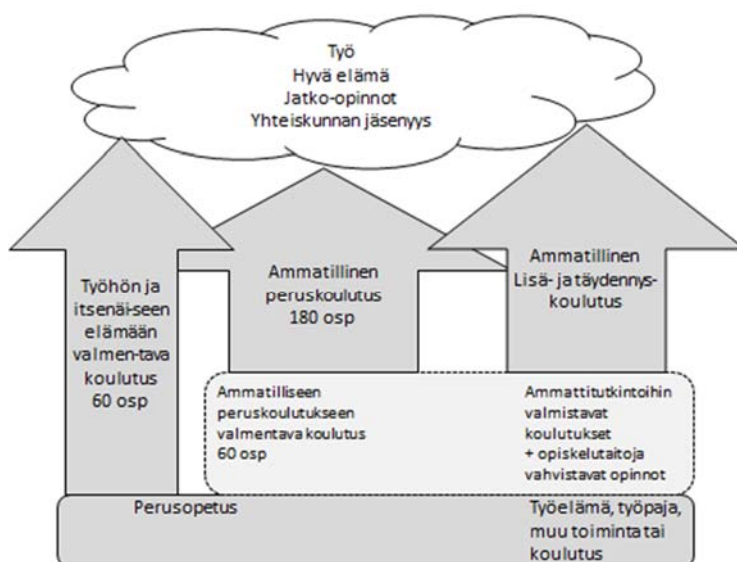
Työ
Hyvä elämä
Jatko-opinnot
Yhteiskunnan jäsenyys

Työhön ja itsenäi-seen elämään valmen-tava koulutus 60 osp

Ammatillinen peruskoulutus 180 osp

Ammatillinen Lisä- ja täydennys-koulutus

Ammatilliseen peruskoulutukseen valmentava koulutus 60 osp

Ammattitutkintoihin valmistavat koulutukset + opiskelutaitoja vahvistavat opinnot

Perusopetus

Työelämä, työpaja, muu toiminta tai koulutus